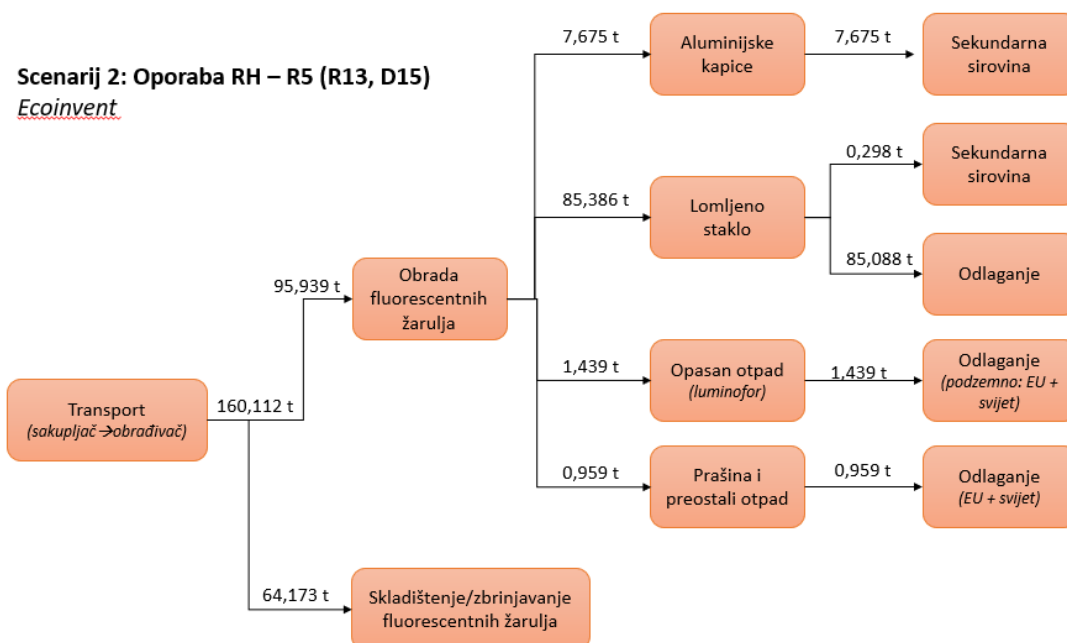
Scenarij 2: Oporaba RH – R5 (R13, D15)
Ecoinvent

Transport
(sakupljač →obrađivač)

160,112 t

95,939 t

Obrada fluorescentnih žarulja

64,173 t

Skladištenje/zbrinjavanje fluorescentnih žarulja

7,675 t

Aluminijske kapice

7,675 t

Sekundarna sirovina

85,386 t

Lomljeno staklo

0,298 t

Sekundarna sirovina

85,088 t

Odlaganje

1,439 t

Opasan otpad
(luminofor)

1,439 t

Odlaganje
(podzemno: EU + svijet)

0,959 t

Prašina i preostali otpad

0,959 t

Odlaganje
(EU + svijet)